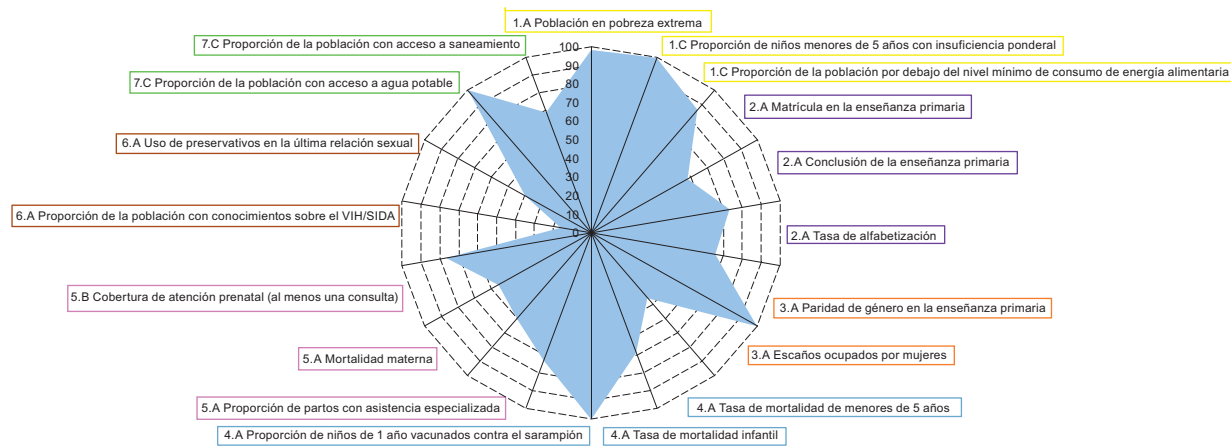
1.A Población en pobreza extrema

1.C Proporción de niños menores de 5 años con insuficiencia ponderal

1.C Proporción de la población por debajo del nivel mínimo de consumo de energía alimentaria

2.A Matrícula en la enseñanza primaria

2.A Conclusión de la enseñanza primaria

2.A Tasa de alfabetización

3.A Paridad de género en la enseñanza primaria

3.A Escaños ocupados por mujeres

4.A Tasa de mortalidad de menores de 5 años

4.A Tasa de mortalidad infantil

4.A Proporción de niños de 1 año vacunados contra el sarampión

5.A Proporción de partos con asistencia especializada

5.A Mortalidad materna

5.B Cobertura de atención prenatal (al menos una consulta)

6.A Proporción de la población con conocimientos sobre el VIH/SIDA

6.A Uso de preservativos en la última relación sexual

7.C Proporción de la población con acceso a agua potable

7.C Proporción de la población con acceso a saneamiento

100
90
80
70
60
50
40
30
20
10
0